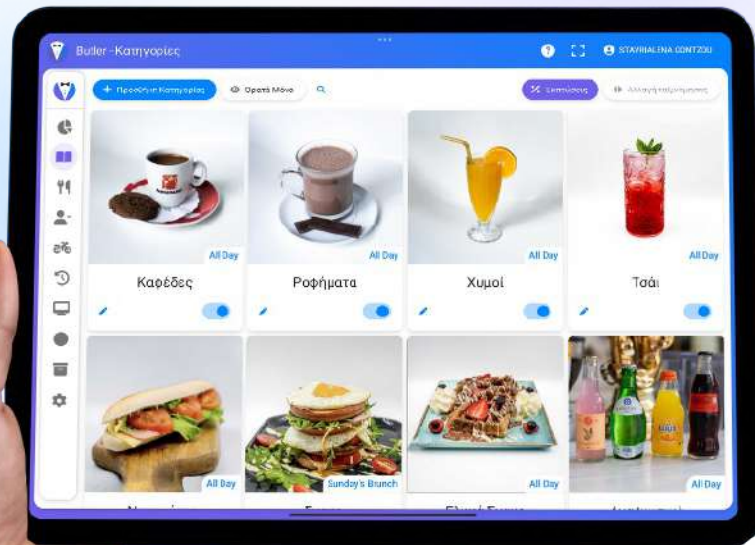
Butler - Κατηγορίες

STAVRIALENA CONTZOU

+ Προσθήκη Κατηγορίας

Ορατά Μόνο

Εκτυπώσεις

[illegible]

All Day

Καφέδες

All Day

Ροφήματα

All Day

Χυμοί

All Day

Τσάι

All Day

Sunday's Brunch

All Day

All Day